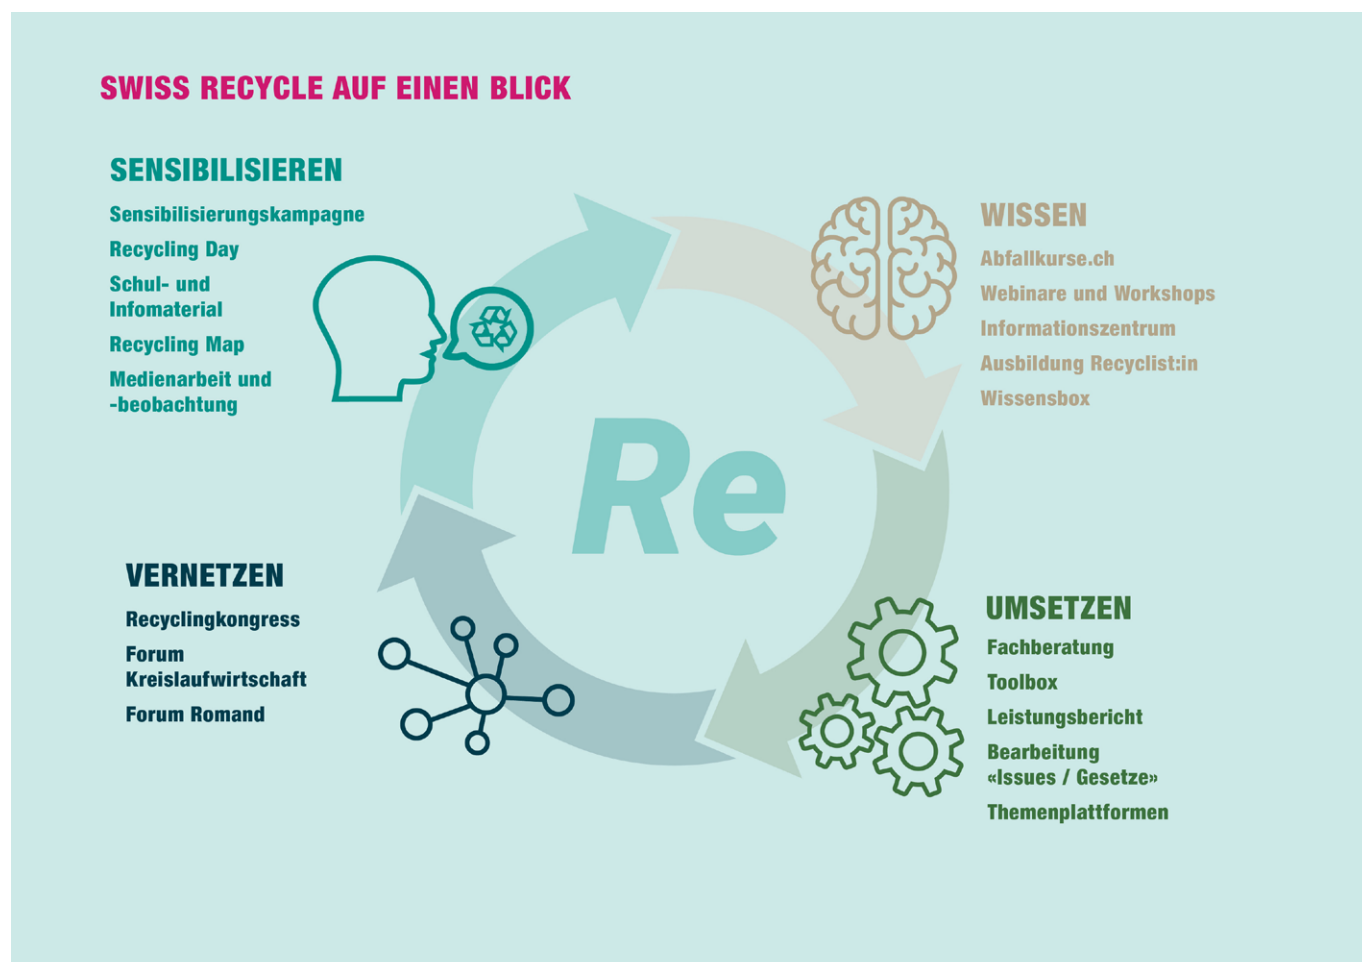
SWISS RECYCLE AUF EINEN BLICK

SENSIBILISIEREN

Sensibilisierungskampagne

Recycling Day

Schul- und Infomaterial

Recycling Map

Medienarbeit und -beobachtung

WISSEN

Abfallkurse.ch

Webinare und Workshops

Informationszentrum

Ausbildung Recyclist:in

Wissensbox

Re

VERNETZEN

Recyclingkongress

Forum Kreislaufwirtschaft

Forum Romand

UMSETZEN

Fachberatung

Toolbox

Leistungsbericht

Bearbeitung «Issues / Gesetze»

Themenplattformen